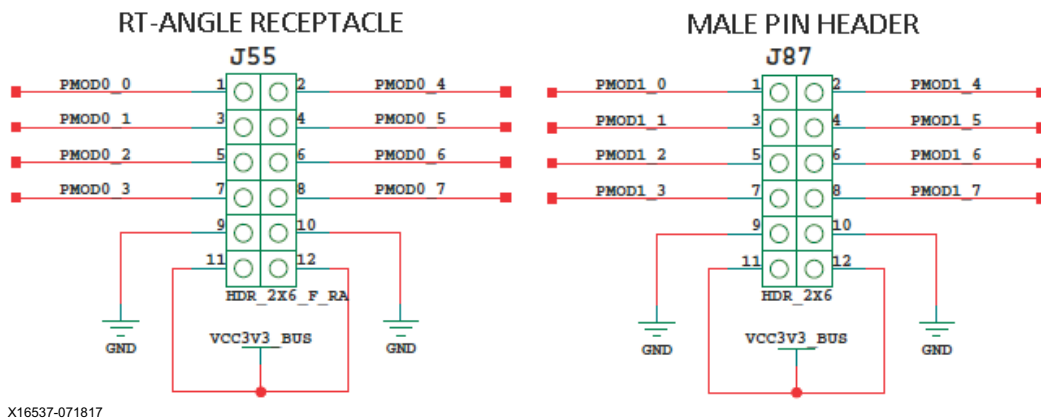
RT-ANGLE RECEPTACLE

J55

PMOD0_0 1 2 PMOD0_4
PMOD0_1 3 4 PMOD0_5
PMOD0_2 5 6 PMOD0_6
PMOD0_3 7 8 PMOD0_7
9 10
11 12
HDR_2X6_F_RA
GND
VCC3V3_BUS
GND

MALE PIN HEADER

J87

PMOD1_0 1 2 PMOD1_4
PMOD1_1 3 4 PMOD1_5
PMOD1_2 5 6 PMOD1_6
PMOD1_3 7 8 PMOD1_7
9 10
11 12
HDR_2X6
GND
VCC3V3_BUS
GND

X16537-071817